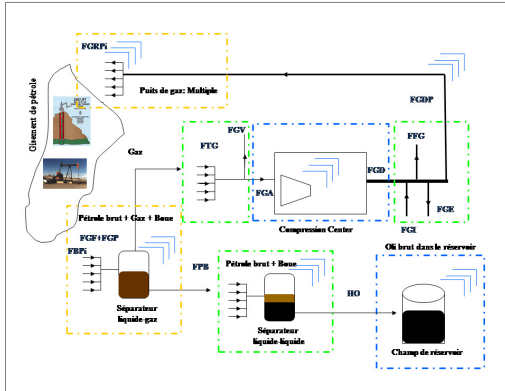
FGRPi

Puits de gaz: Multiple

Gisement de pétrole

FGDP

FGV

FTG

FFG

Gaz

FGA

FGD

Compression Center

FGI

FGE

Pétrole brut + Gaz + Boue

FGF+FGP

FBPi

FPB

Pétrole brut + Boue

Oil brut dans le réservoir

HO

Séparateur liquide-gaz

Séparateur liquide-liquide

Champ de réservoir